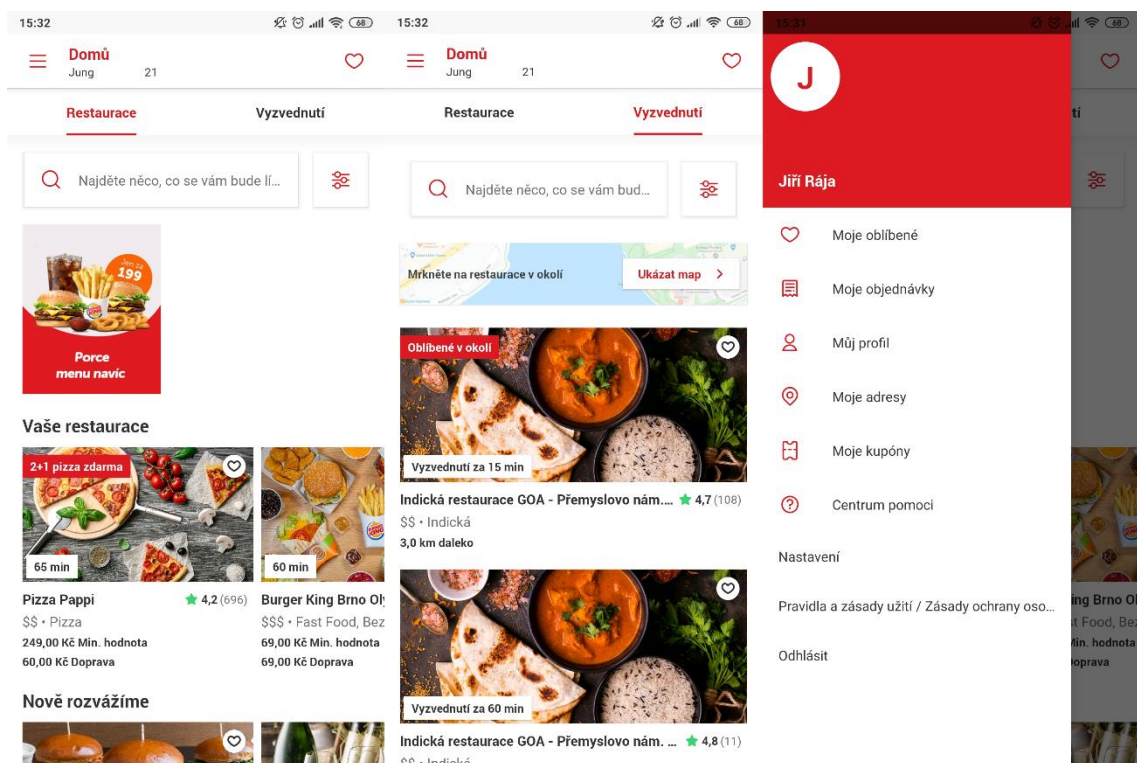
15:32

Domů
Jung 21

Restaurace
Vyzvednutí

Najděte něco, co se vám bude lí...

Jen za 199

Porce menu navíc

Vaše restaurace

2+1 pizza zdarma

65 min

Pizza Pappi ★ 4,2 (696)
$$ • Pizza
249,00 Kč Min. hodnota
60,00 Kč Doprava

60 min

Burger King Brno Ol
$$$ • Fast Food, Bez
69,00 Kč Min. hodnota
69,00 Kč Doprava

Nově rozvážíme

15:32

Domů
Jung 21

Restaurace
Vyzvednutí

Najděte něco, co se vám bud...

Mrkněte na restaurace v okolí
Ukázat map >

Oblíbené v okolí

Vyzvednutí za 15 min

Indická restaurace GOA - Přemyslovo nám.... ★ 4,7 (108)
$$ • Indická
3,0 km daleko

Vyzvednutí za 60 min

Indická restaurace GOA - Přemyslovo nám. ... ★ 4,8 (11)
$$ • Indická

15:31

J

Jiří Rája

Moje oblíbené
Moje objednávky
Můj profil
Moje adresy
Moje kupóny
Centrum pomoci
Nastavení
Pravidla a zásady užití / Zásady ochrany oso...
Odhlásit

tí

ing Brno Ol
t Food, Be
/in. hodnota
oprava